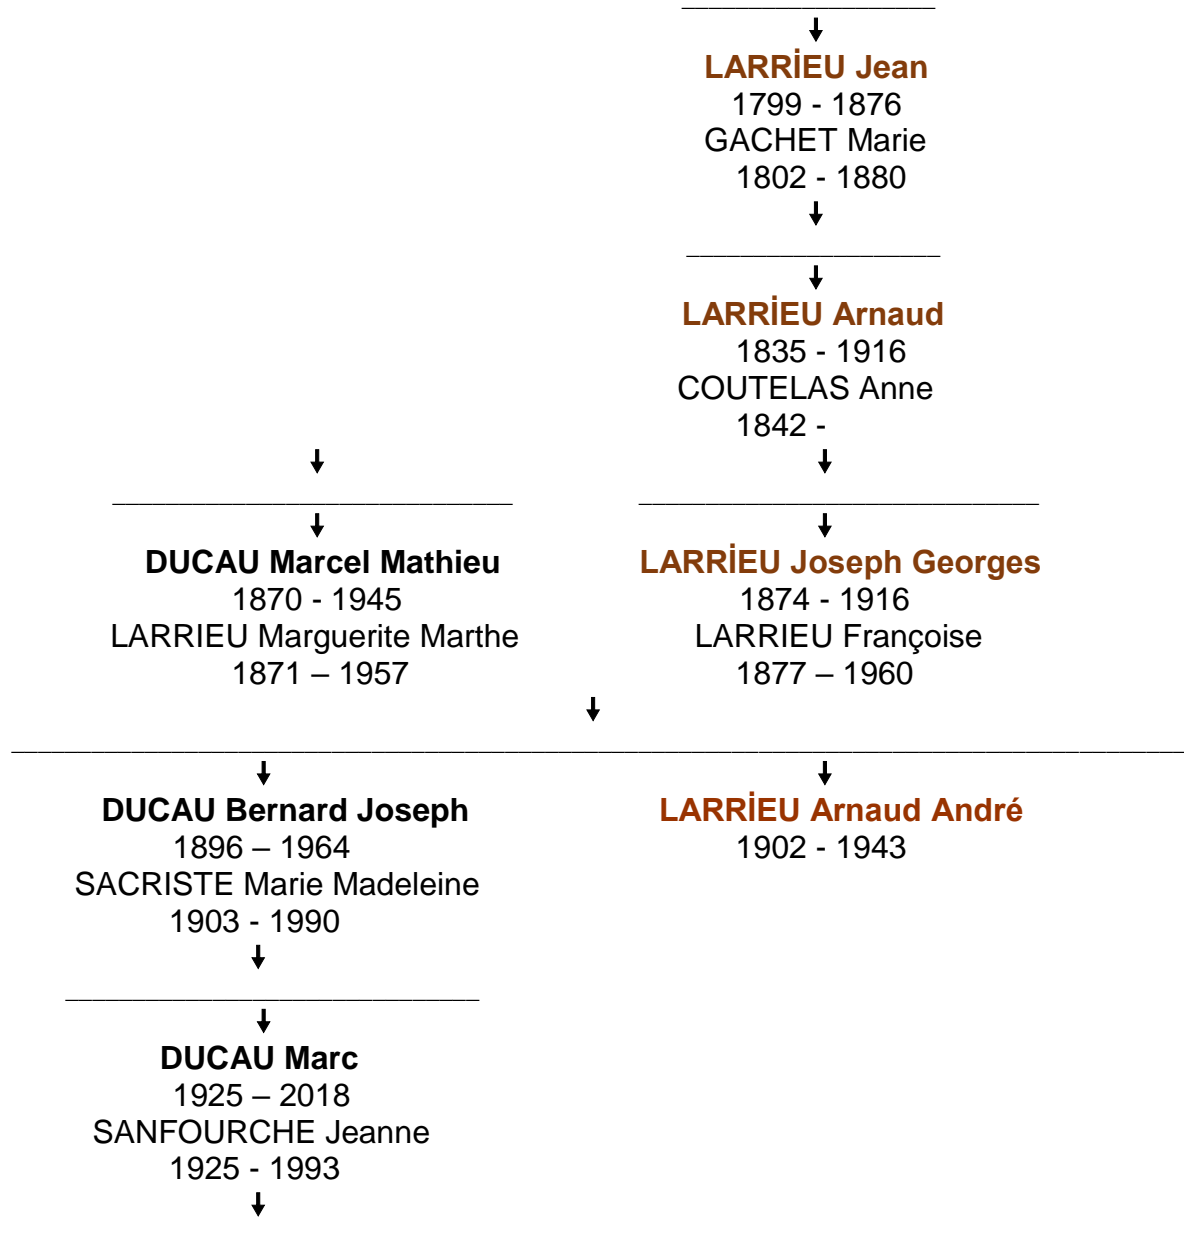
LARRİEU Jean
1799 - 1876
GACHET Marie
1802 - 1880

LARRİEU Arnaud
1835 - 1916
COUTELAS Anne
1842 -

DUCAU Marcel Mathieu
1870 - 1945
LARRIEU Marguerite Marthe
1871 – 1957

LARRİEU Joseph Georges
1874 - 1916
LARRIEU Françoise
1877 – 1960

DUCAU Bernard Joseph
1896 – 1964
SACRISTE Marie Madeleine
1903 - 1990

LARRİEU Arnaud André
1902 - 1943

DUCAU Marc
1925 – 2018
SANFOURCHE Jeanne
1925 - 1993